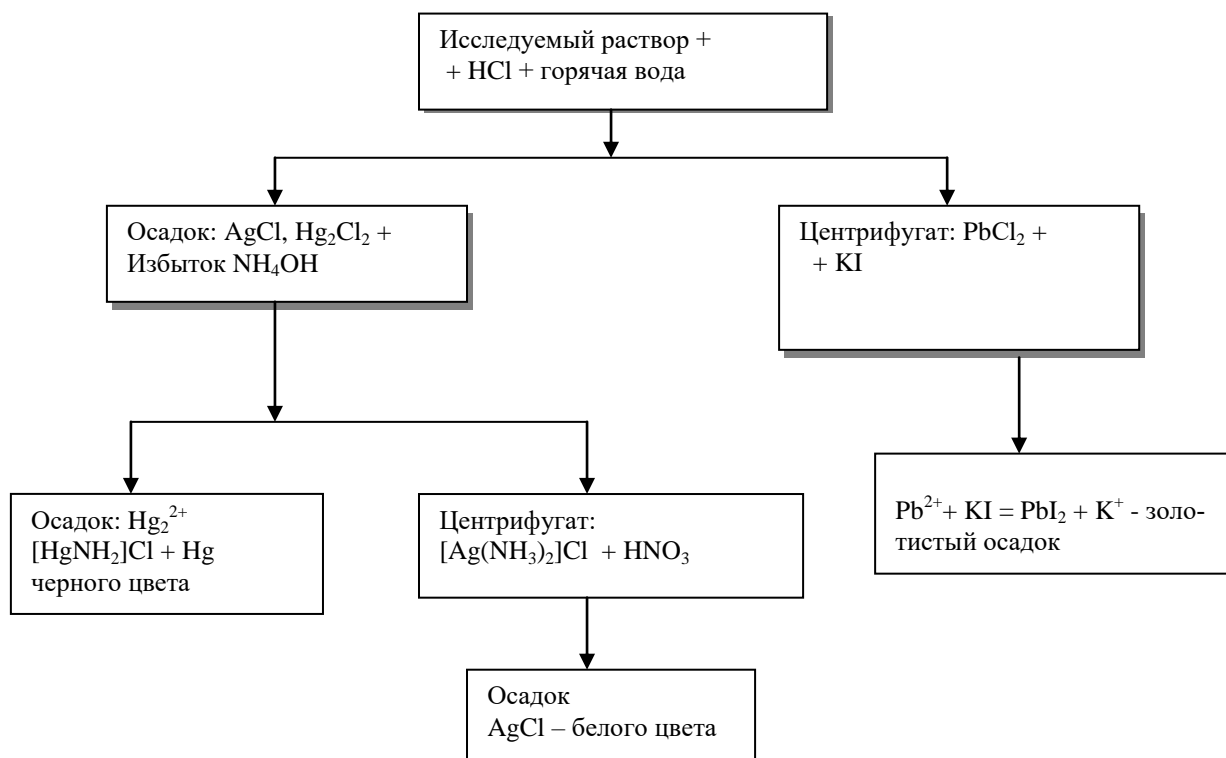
Исследуемый раствор +
+ HCl + горячая вода

Осадок: AgCl, $Hg_2Cl_2$ +
Избыток $NH_4OH$

Центрифугат: $PbCl_2$ +
+ KI

Осадок: $Hg_2^{2+}$
$[HgNH_2]Cl$ + Hg
черного цвета

Центрифугат:
$[Ag(NH_3)_2]Cl$ + $HNO_3$

$Pb^{2+}$+ KI = $PbI_2$ + $K^+$ - золотистый осадок

Осадок
AgCl – белого цвета